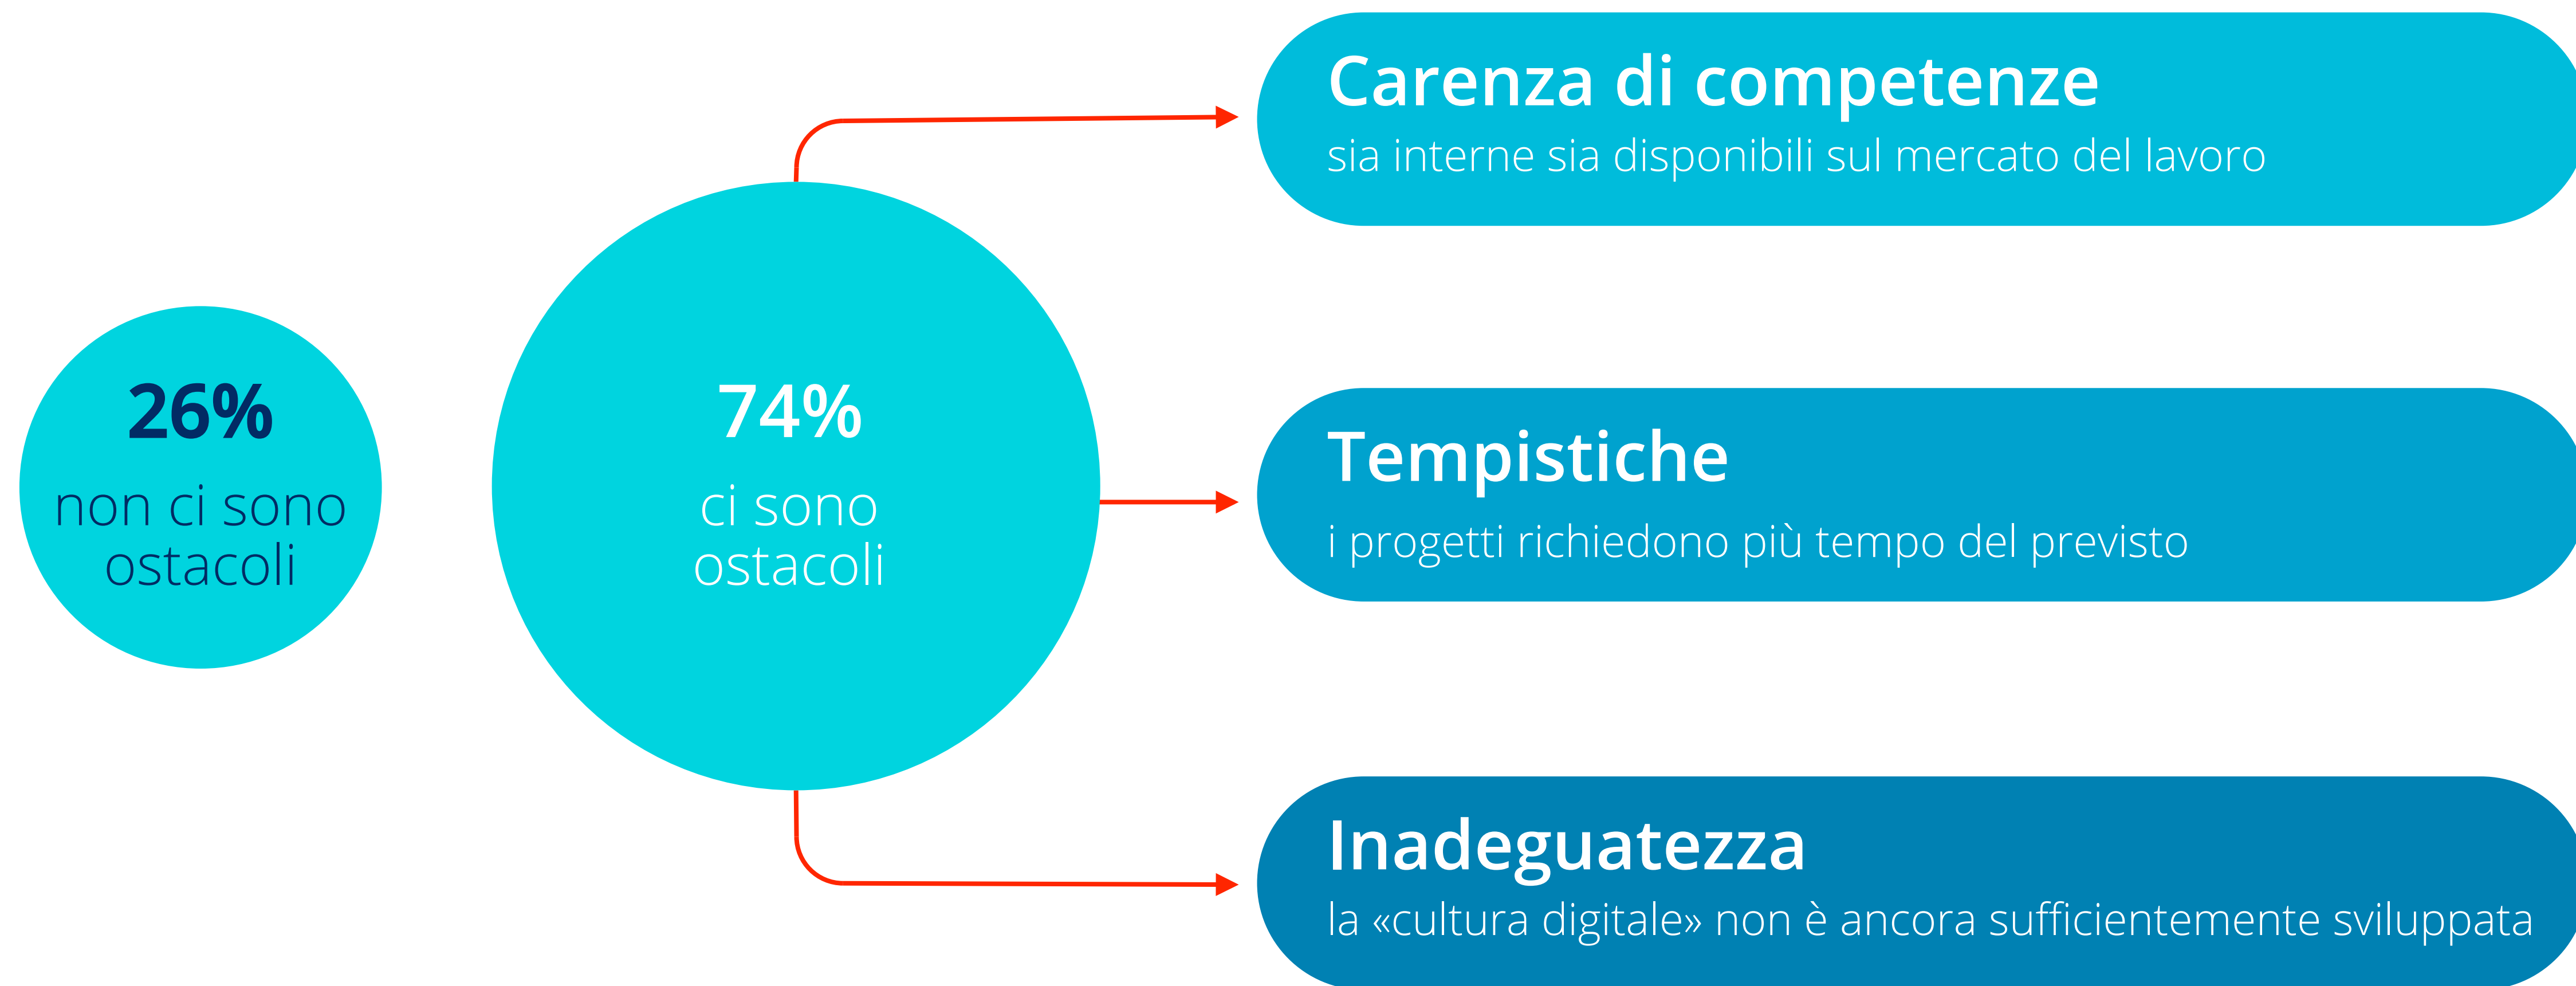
26%
non ci sono ostacoli

74%
ci sono ostacoli

Carenza di competenze
sia interne sia disponibili sul mercato del lavoro

Tempistiche
i progetti richiedono più tempo del previsto

Inadeguatezza
la «cultura digitale» non è ancora sufficientemente sviluppata